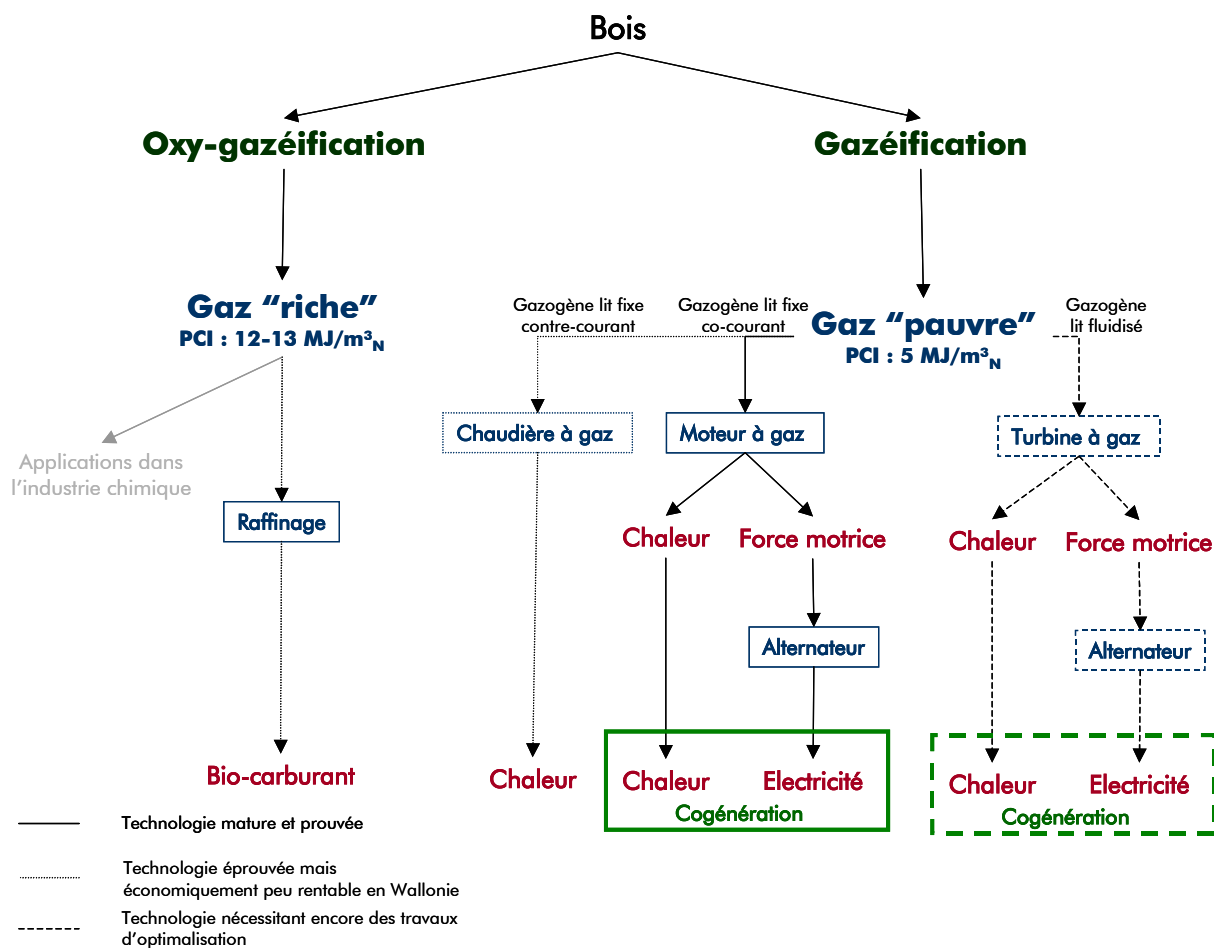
Bois

Oxy-gazéification

Gazéification

Gaz “riche”
PCI : 12-13 MJ/m$^3_N$

Gazogène lit fixe contre-courant

Gazogène lit fixe co-courant

Gaz “pauvre”
PCI : 5 MJ/m$^3_N$

Gazogène lit fluidisé

Applications dans l’industrie chimique

Raffinage

Chaudière à gaz

Moteur à gaz

Turbine à gaz

Chaleur

Force motrice

Chaleur

Force motrice

Alternateur

Alternateur

Bio-carburant

Chaleur

Chaleur

Electricité

Cogénération

Chaleur

Electricité

Cogénération

Technologie mature et prouvée

Technologie éprouvée mais économiquement peu rentable en Wallonie

Technologie nécessitant encore des travaux d’optimalisation